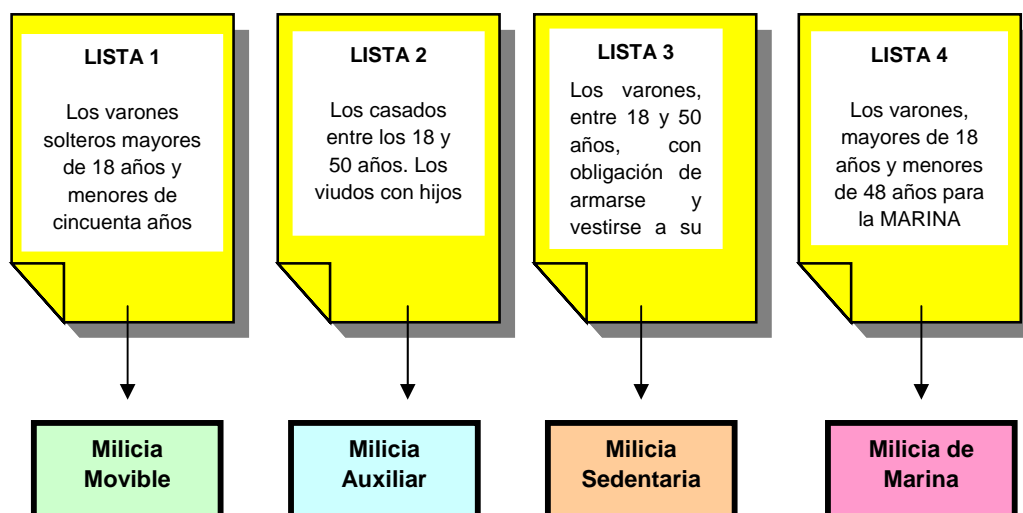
LISTA 1

Los varones solteros mayores de 18 años y menores de cincuenta años

LISTA 2

Los casados entre los 18 y 50 años. Los viudos con hijos

LISTA 3

Los varones, entre 18 y 50 años, con obligación de armarse y vestirse a su

LISTA 4

Los varones, mayores de 18 años y menores de 48 años para la MARINA

Milicia Movible

Milicia Auxiliar

Milicia Sedentaria

Milicia de Marina